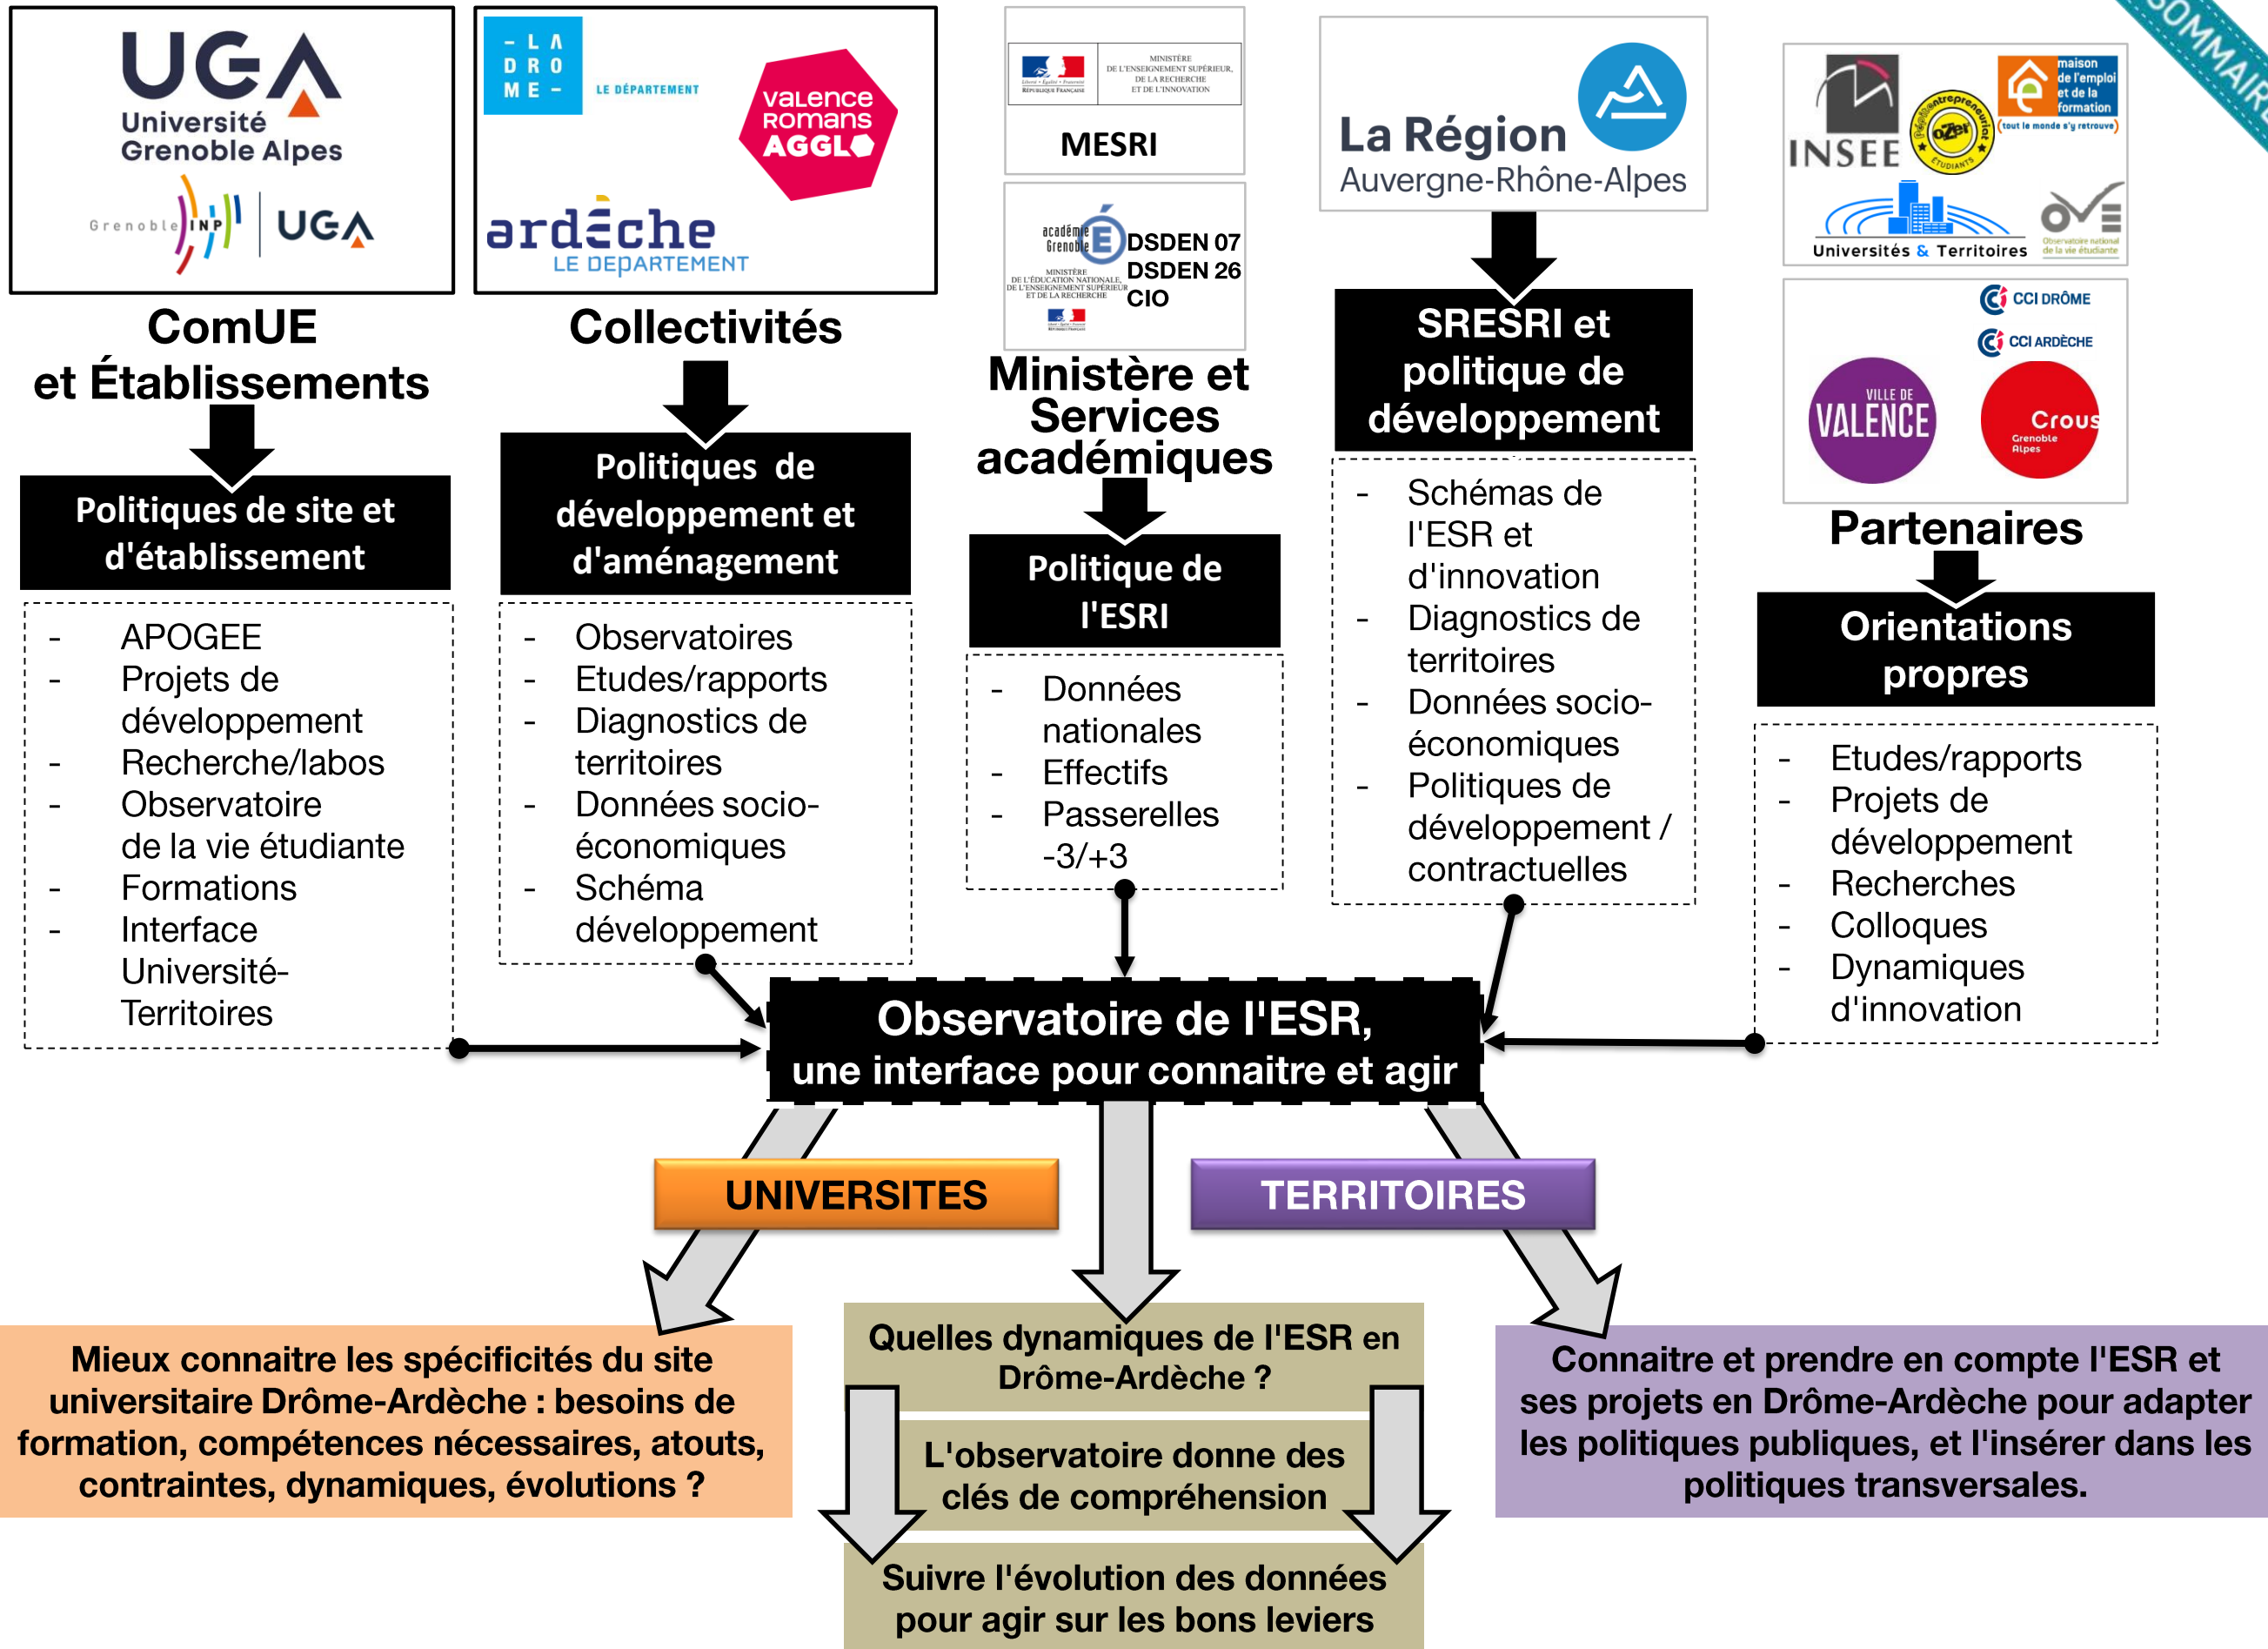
SOMMAIRE

UGA Université Grenoble Alpes
Grenoble INP UGA

ComUE et Établissements

Politiques de site et d'établissement

- APOGEE
- Projets de développement
- Recherche/labos
- Observatoire de la vie étudiante
- Formations
- Interface Université-Territoires

LA DRÔME LE DÉPARTEMENT
valence romans AGGLO
ardèche LE DÉPARTEMENT

Collectivités

Politiques de développement et d'aménagement

- Observatoires
- Etudes/rapports
- Diagnostics de territoires
- Données socio-économiques
- Schéma développement

MINISTÈRE DE L'ENSEIGNEMENT SUPÉRIEUR, DE LA RECHERCHE ET DE L'INNOVATION
MESRI

académie Grenoble
MINISTÈRE DE L'ÉDUCATION NATIONALE, DE L'ENSEIGNEMENT SUPÉRIEUR ET DE LA RECHERCHE
DSDEN 07
DSDEN 26
CIO

Ministère et Services académiques

Politique de l'ESRI

- Données nationales
- Effectifs
- Passerelles -3/+3

La Région Auvergne-Rhône-Alpes

SRESRI et politique de développement

- Schémas de l'ESR et d'innovation
- Diagnostics de territoires
- Données socio-économiques
- Politiques de développement / contractuelles

INSEE
Pépite ozer entrepreneuriat ÉTUDIANTS
maison de l'emploi et de la formation (tout le monde s'y retrouve)
Universités & Territoires
Observatoire national de la vie étudiante
CCI DRÔME
CCI ARDÈCHE
VILLE DE VALENCE
Crous Grenoble Alpes

Partenaires

Orientations propres

- Etudes/rapports
- Projets de développement
- Recherches
- Colloques
- Dynamiques d'innovation

Observatoire de l'ESR, une interface pour connaitre et agir

UNIVERSITES

TERRITOIRES

Mieux connaitre les spécificités du site universitaire Drôme-Ardèche : besoins de formation, compétences nécessaires, atouts, contraintes, dynamiques, évolutions ?

Quelles dynamiques de l'ESR en Drôme-Ardèche ?

L'observatoire donne des clés de compréhension

Suivre l'évolution des données pour agir sur les bons leviers

Connaitre et prendre en compte l'ESR et ses projets en Drôme-Ardèche pour adapter les politiques publiques, et l'insérer dans les politiques transversales.